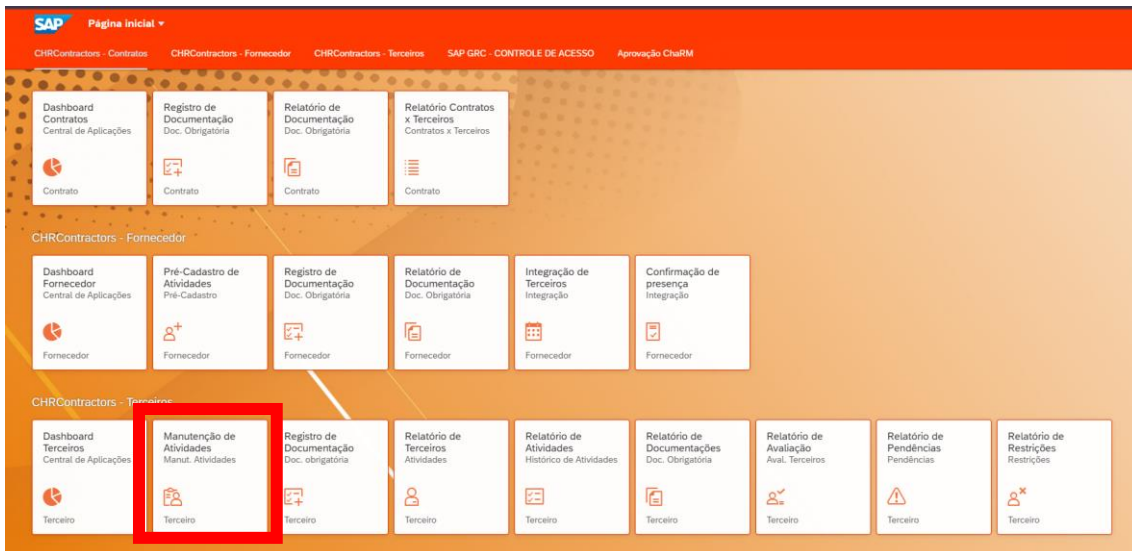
SAP Página inicial ▾

CHRContractors - Contratos CHRContractors - Fornecedor CHRContractors - Terceiros SAP GRC - CONTROLE DE ACESSO Aprovação ChaRM

Dashboard Contratos
Central de Aplicações
Contrato

Registro de Documentação
Doc. Obrigatória
Contrato

Relatório de Documentação
Doc. Obrigatória
Contrato

Relatório Contratos x Terceiros
Contratos x Terceiros
Contrato

CHRContractors - Fornecedor

Dashboard Fornecedor
Central de Aplicações
Fornecedor

Pré-Cadastro de Atividades
Pré-Cadastro
Fornecedor

Registro de Documentação
Doc. Obrigatória
Fornecedor

Relatório de Documentação
Doc. Obrigatória
Fornecedor

Integração de Terceiros
Integração
Fornecedor

Confirmação de presença
Integração
Fornecedor

CHRContractors - Terceiros

Dashboard Terceiros
Central de Aplicações
Terceiro

Manutenção de Atividades
Manut. Atividades
Terceiro

Registro de Documentação
Doc. obrigatória
Terceiro

Relatório de Terceiros
Atividades
Terceiro

Relatório de Atividades
Histórico de Atividades
Terceiro

Relatório de Documentações
Doc. Obrigatória
Terceiro

Relatório de Avaliação
Aval. Terceiros
Terceiro

Relatório de Pendências
Pendências
Terceiro

Relatório de Restrições
Restrições
Terceiro